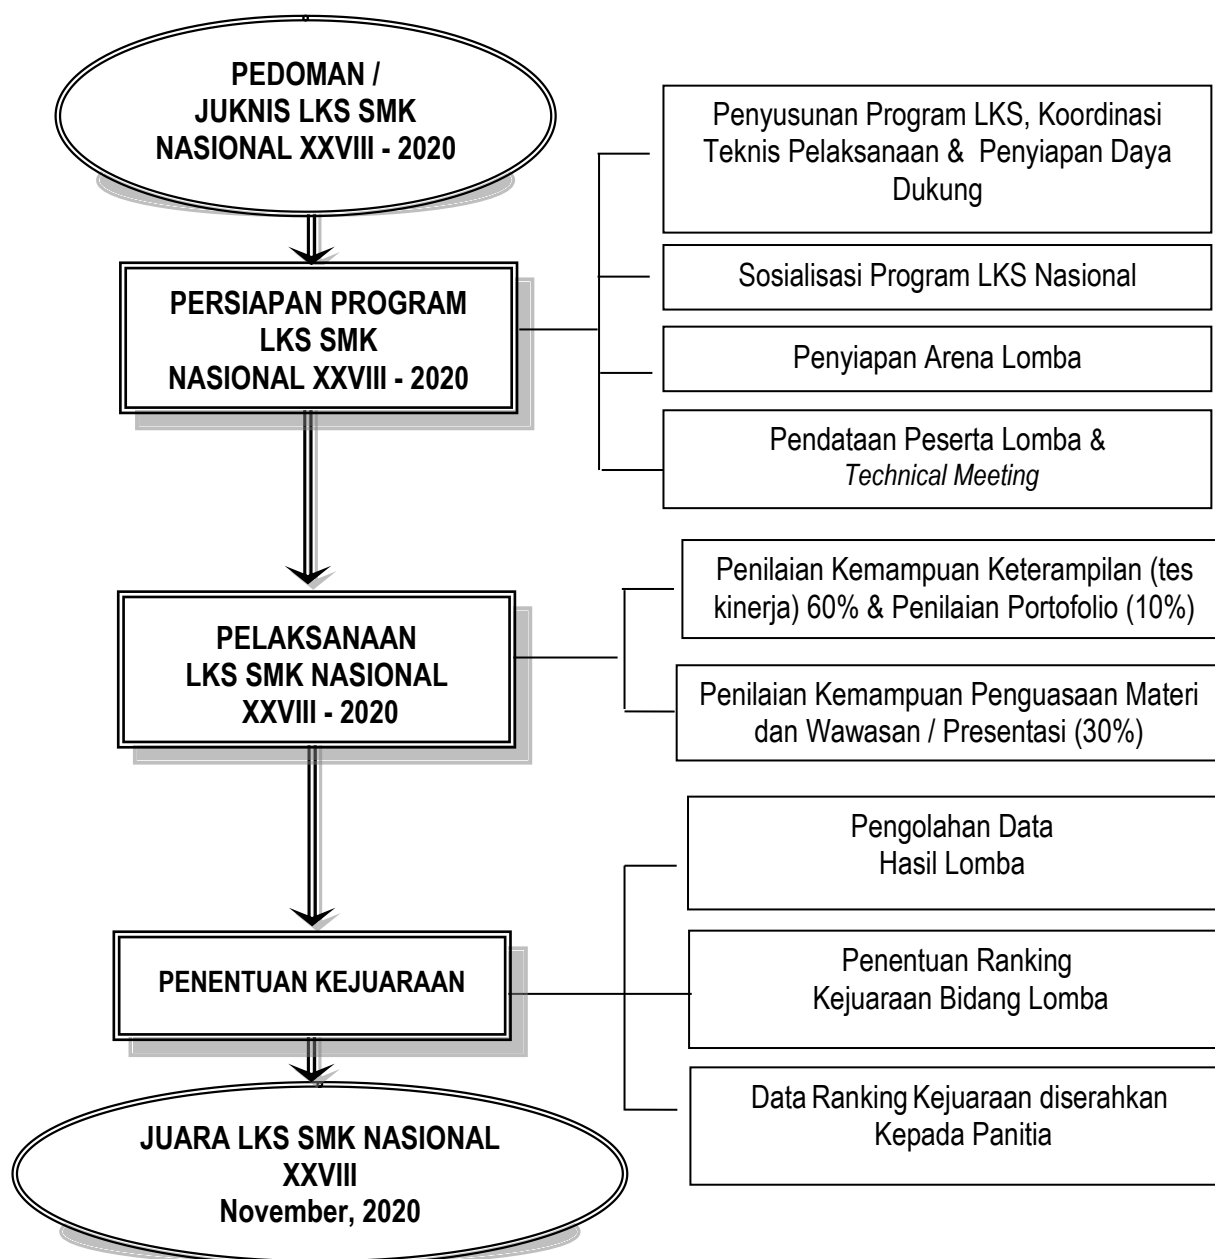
PEDOMAN / JUKNIS LKS SMK NASIONAL XXVIII - 2020

Penyusunan Program LKS, Koordinasi Teknis Pelaksanaan & Penyiapan Daya Dukung

Sosialisasi Program LKS Nasional

PERSIAPAN PROGRAM LKS SMK NASIONAL XXVIII - 2020

Penyiapan Arena Lomba

Pendataan Peserta Lomba & *Technical Meeting*

Penilaian Kemampuan Keterampilan (tes kinerja) 60% & Penilaian Portofolio (10%)

PELAKSANAAN LKS SMK NASIONAL XXVIII - 2020

Penilaian Kemampuan Penguasaan Materi dan Wawasan / Presentasi (30%)

Pengolahan Data Hasil Lomba

PENENTUAN KEJUARAAN

Penentuan Ranking Kejuaraan Bidang Lomba

Data Ranking Kejuaraan diserahkan Kepada Panitia

JUARA LKS SMK NASIONAL XXVIII November, 2020